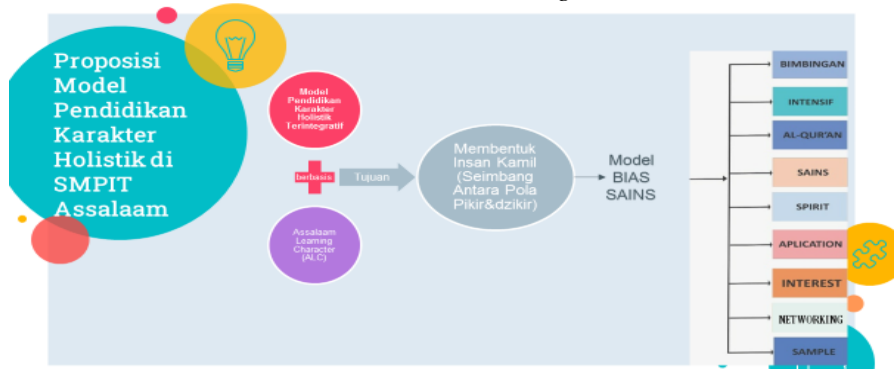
Proposisi Model Pendidikan Karakter Holistik di SMPIT Assalaam

Model Pendidikan Karakter Holistik Terintegratif

berbasis

Assalaam Learning Character (ALC)

Tujuan

Membentuk Insan Kamil (Seimbang Antara Pola Pikir&dzikir)

Model BIAS SAINS

BIMBINGAN

INTENSIF

AL-QUR'AN

SAINS

SPIRIT

APLICATION

INTEREST

NETWORKING

SAMPLE